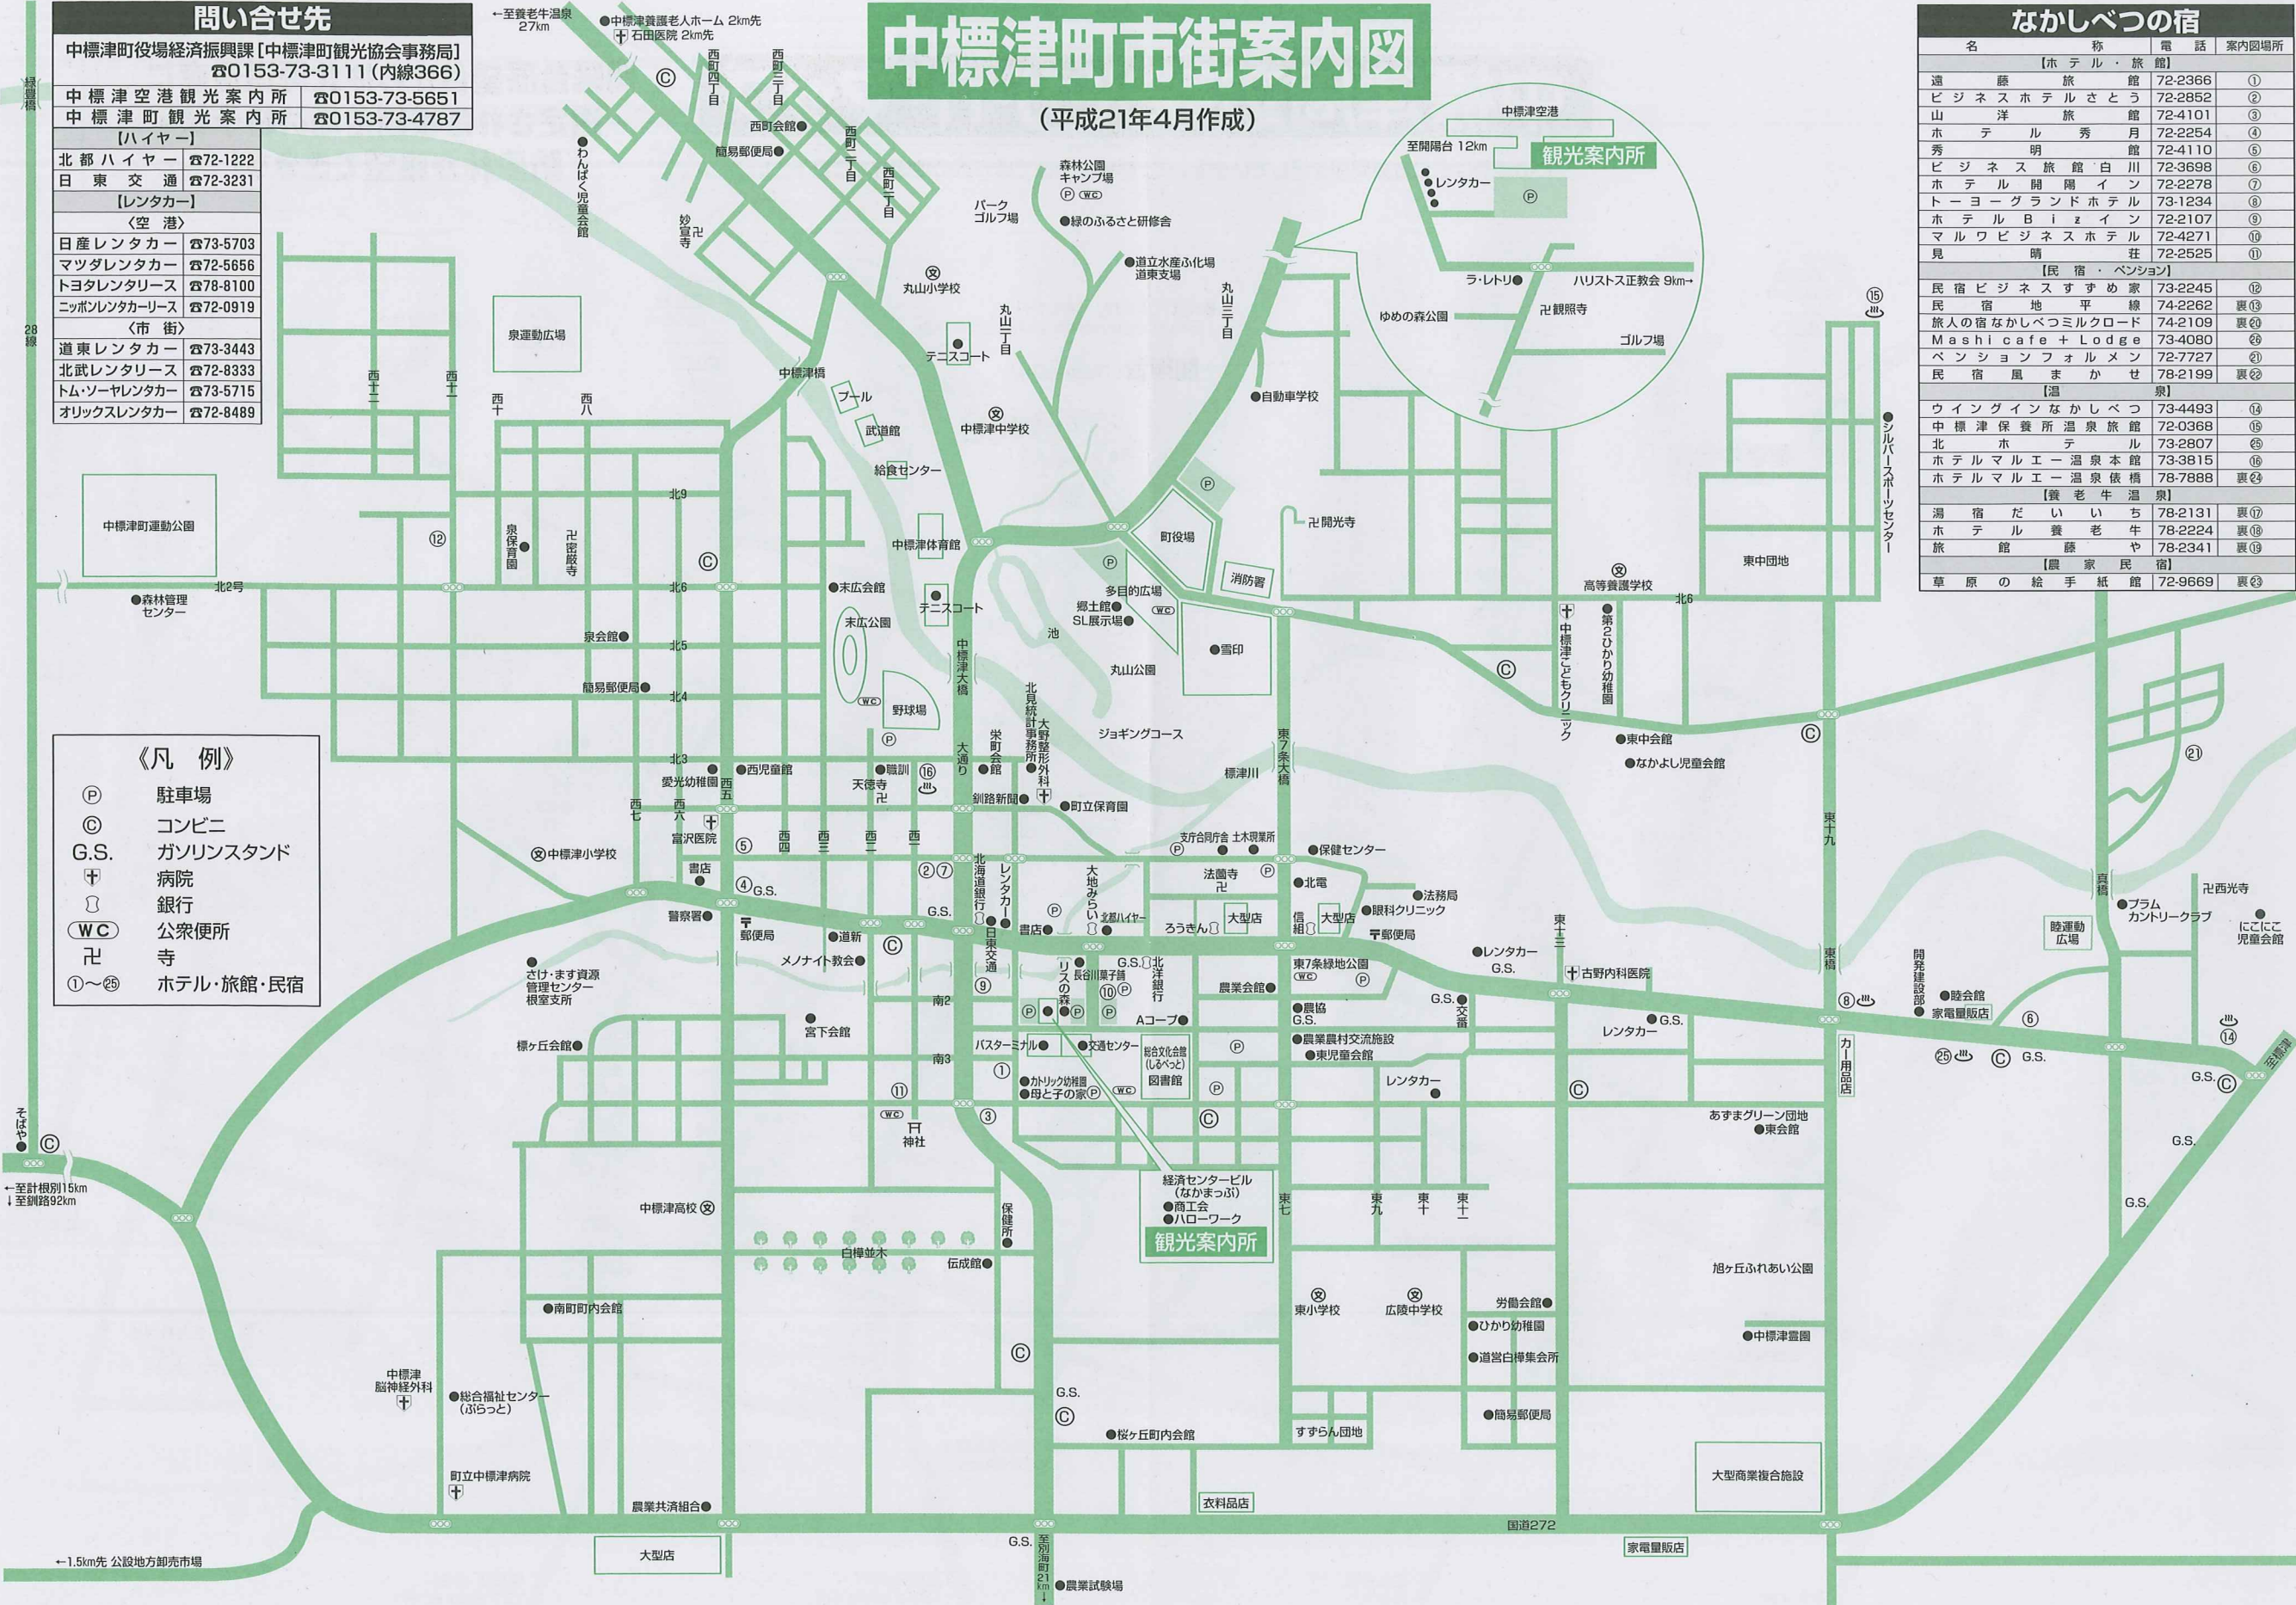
中標津町市街案内図
(平成21年4月作成)

問い合せ先
中標津町役場経済振興課[中標津町観光協会事務局]
☎0153-73-3111(内線366)

| 中標津空港観光案内所 | ☎0153-73-5651 |
|---|---|
| 中標津町観光案内所 | ☎0153-73-4787 |
| 【ハイヤー】 | |
| 北都ハイヤー | ☎72-1222 |
| 日東交通 | ☎72-3231 |
| 【レンタカー】 | |
| 〈空港〉 | |
| 日産レンタカー | ☎73-5703 |
| マツダレンタカー | ☎72-5656 |
| トヨタレンタリース | ☎78-8100 |
| ニッポンレンタカーリース | ☎72-0919 |
| 〈市街〉 | |
| 道東レンタカー | ☎73-3443 |
| 北武レンタリース | ☎72-8333 |
| トム・ソーヤレンタカー | ☎73-5715 |
| オリックスレンタカー | ☎72-8489 |

なかしべつの宿
| 名称 | 電話 | 案内図場所 |
|---|---|---|
| 【ホテル・旅館】 | | |
| 遠藤旅館 | 72-2366 | ① |
| ビジネスホテルさとう | 72-2852 | ② |
| 山洋旅館 | 72-4101 | ③ |
| ホテル秀月 | 72-2254 | ④ |
| 秀明館 | 72-4110 | ⑤ |
| ビジネス旅館白川 | 72-3698 | ⑥ |
| ホテル開陽イン | 72-2278 | ⑦ |
| トーヨーグランドホテル | 73-1234 | ⑧ |
| ホテルBizイン | 72-2107 | ⑨ |
| マルワビジネスホテル | 72-4271 | ⑩ |
| 見晴荘 | 72-2525 | ⑪ |
| 【民宿・ペンション】 | | |
| 民宿ビジネスすずめ家 | 73-2245 | ⑫ |
| 民宿地平線 | 74-2262 | 裏⑬ |
| 旅人の宿なかしべつミルクロード | 74-2109 | 裏⑳ |
| Mashi cafe + Lodge | 73-4080 | ㉖ |
| ペンションフォルメン | 72-7727 | ㉑ |
| 民宿風まかせ | 78-2199 | 裏㉒ |
| 【温泉】 | | |
| ウイングインなかしべつ | 73-4493 | ⑭ |
| 中標津保養所温泉旅館 | 72-0368 | ⑮ |
| 北ホテル | 73-2807 | ㉕ |
| ホテルマルエー温泉本館 | 73-3815 | ⑯ |
| ホテルマルエー温泉俵橋 | 78-7888 | 裏㉔ |
| 【養老牛温泉】 | | |
| 湯宿だいいち | 78-2131 | 裏⑰ |
| ホテル養老牛 | 78-2224 | 裏⑱ |
| 旅館藤や | 78-2341 | 裏⑲ |
| 【農家民宿】 | | |
| 草原の絵手紙館 | 72-9669 | 裏㉓ |

《凡例》
Ⓟ 駐車場
Ⓒ コンビニ
G.S. ガソリンスタンド
病院
銀行
WC 公衆便所
卍 寺
①〜㉕ ホテル・旅館・民宿

←至養老牛温泉 27km
中標津養護老人ホーム 2km先
石田医院 2km先
西町四丁目 西町三丁目 西町会館 西町二丁目 西町一丁目 簡易郵便局 わんぱく児童会館 妙宣寺
森林公園キャンプ場 パークゴルフ場 緑のふるさと研修会 道立水産ふ化場道東支場 丸山小学校 丸山一丁目 丸山三丁目 テニスコート 泉運動広場 中標津橋 プール 武道館 中標津中学校 給食センター 自動車学校
中標津空港 至開陽台 12km レンタカー 観光案内所 ラ・レトリ ハリストス正教会 9km→ ゆめの森公園 卍観照寺 ゴルフ場
緑ヶ丘橋 28線 西十二 西十一 西十 西八 北9 泉保育園 卍密厳寺 中標津町運動公園 中標津体育館 町役場 消防署 卍開光寺 東中団地 シルバースポーツセンター
森林管理センター 北2号 北6 末広会館 テニスコート 多目的広場 郷土館 SL展示場 雪印 高等養護学校 北6 中標津こどもクリニック 第2ひかり幼稚園
泉会館 北5 末広公園 池 丸山公園 簡易郵便局 北4 野球場 中標津大橋 北見統計事務所 大野整形外科 ジョギングコース 東7条大橋 東中会館 なかよし児童会館
北3 西児童館 愛光幼稚園 西五 職訓 天徳寺 ⑯ 栄町会館 大通り 釧路新聞 町立保育園 標津川 西七 西六 宮沢医院 西四 西三 西二 西一 中標津小学校 支庁合同庁舎 土木現業所 保健センター 東十九
書店 G.S. 北海道銀行 レンタカー 大地みらい 法園寺 北電 法務局 警察署 郵便局 書店 北都ハイヤー ろうきん 大型店 信組 大型店 眼科クリニック 郵便局 東十二 プラム カントリークラブ 卍西光寺 真橋 陸運動広場 にこにこ児童会館
道新 メノナイト教会 さけ・ます資源管理センター根室支所 日東交通 リスの森 長谷川菓子舗 北洋銀行 東7条緑地公園 レンタカー G.S. 古野内科医院 東橋 開発建設部 睦会館 家電量販店
南2 宮下会館 農業会館 農協 G.S. G.S. 交番 Aコープ レンタカー G.S. カー用品店
桜ヶ丘会館 バスターミナル 交通センター 総合文化会館(しるべっと)図書館 農業農村交流施設 東児童会館 南3 カトリック幼稚園 母と子の家 レンタカー あずまグリーン団地 東会館 G.S.
そばや ←至計根別15km ↓至釧路92km 神社 経済センタービル(なかまっぷ) 商工会 ハローワーク 観光案内所 東七 東九 東十 東十一 G.S. G.S.
中標津高校 白樺並木 保健所 伝成館 東小学校 広陵中学校 労働会館 ひかり幼稚園 道営白樺集会所 旭ヶ丘ふれあい公園 中標津霊園
南町町内会館 中標津脳神経外科 総合福祉センター(ぷらっと) G.S. 桜ヶ丘町内会館 すずらん団地 簡易郵便局 大型商業複合施設
町立中標津病院 農業共済組合 衣料品店 国道272 大型店 G.S. 至別海町21km 家電量販店 農業試験場 ←1.5km先 公設地方卸売市場 至標津